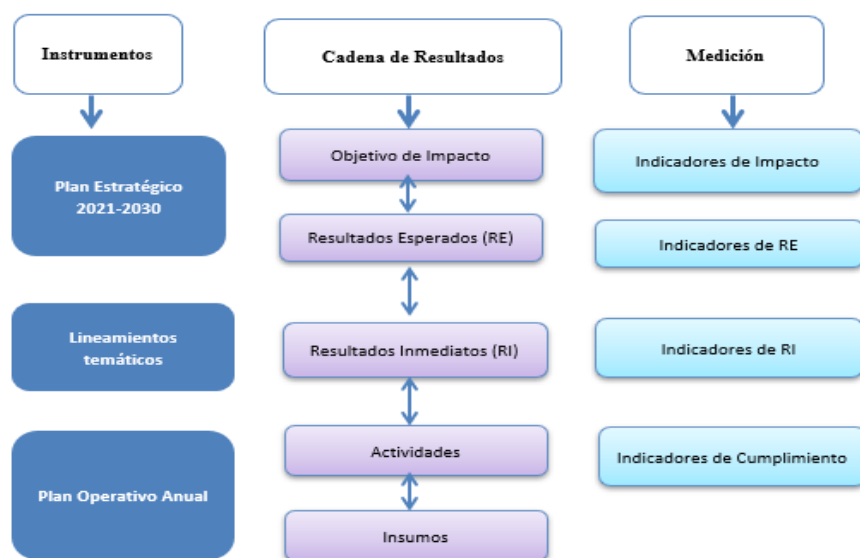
Instrumentos

Cadena de Resultados

Medición

Plan Estratégico 2021-2030

Objetivo de Impacto

Indicadores de Impacto

Resultados Esperados (RE)

Indicadores de RE

Lineamientos temáticos

Resultados Inmediatos (RI)

Indicadores de RI

Plan Operativo Anual

Actividades

Indicadores de Cumplimiento

Insumos